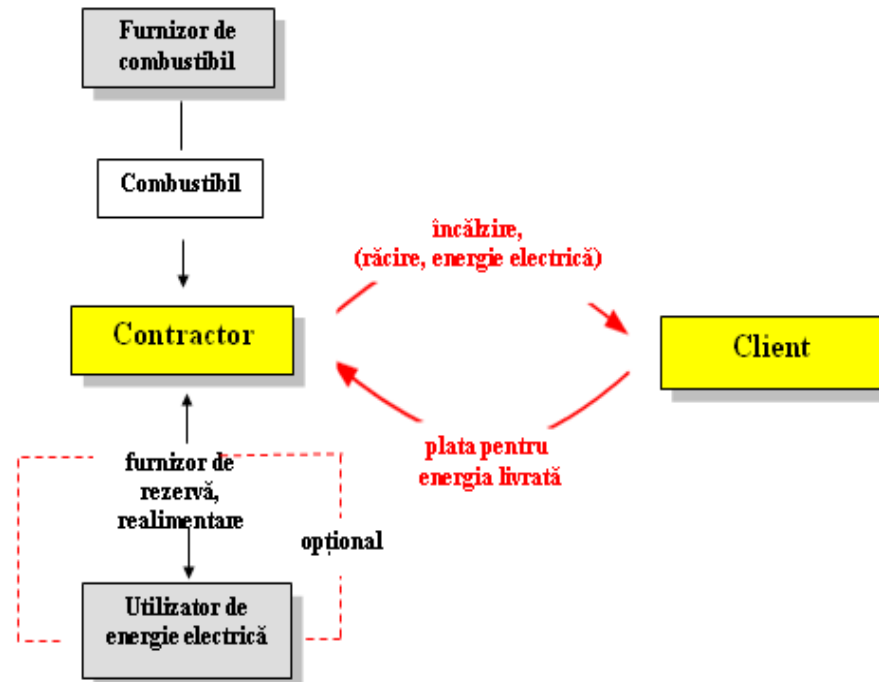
Furnizor de combustibil

Combustibil

Contractor

încălzire, (răcire, energie electrică)

Client

plata pentru energia livrată

furnizor de rezervă, realimentare

opțional

Utilizator de energie electrică